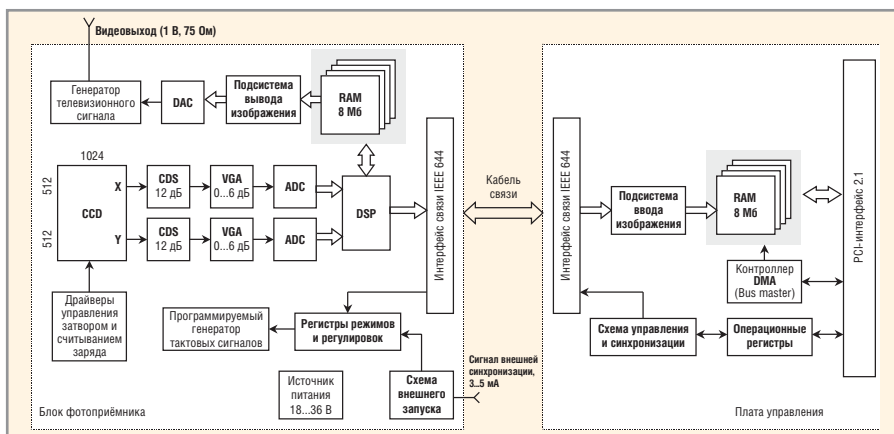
Видеовыход (1 В, 75 Ом)

Генератор телевизионного сигнала

DAC

Подсистема вывода изображения

RAM 8 Мб

1024

512

512

CCD

X

Y

CDS 12 дБ

VGA 0...6 дБ

ADC

CDS 12 дБ

VGA 0...6 дБ

ADC

DSP

Интерфейс связи IEEE 644

Кабель связи

Драйверы управления затвором и считыванием заряда

Программируемый генератор тактовых сигналов

Регистры режимов и регулировок

Источник питания 18...36 В

Схема внешнего запуска

Сигнал внешней синхронизации, 3...5 мА

Блок фотоприёмника

Интерфейс связи IEEE 644

Подсистема ввода изображения

RAM 8 Мб

PCI-интерфейс 2.1

Контроллер DMA (Bus master)

Схема управления и синхронизации

Операционные регистры

Плата управления